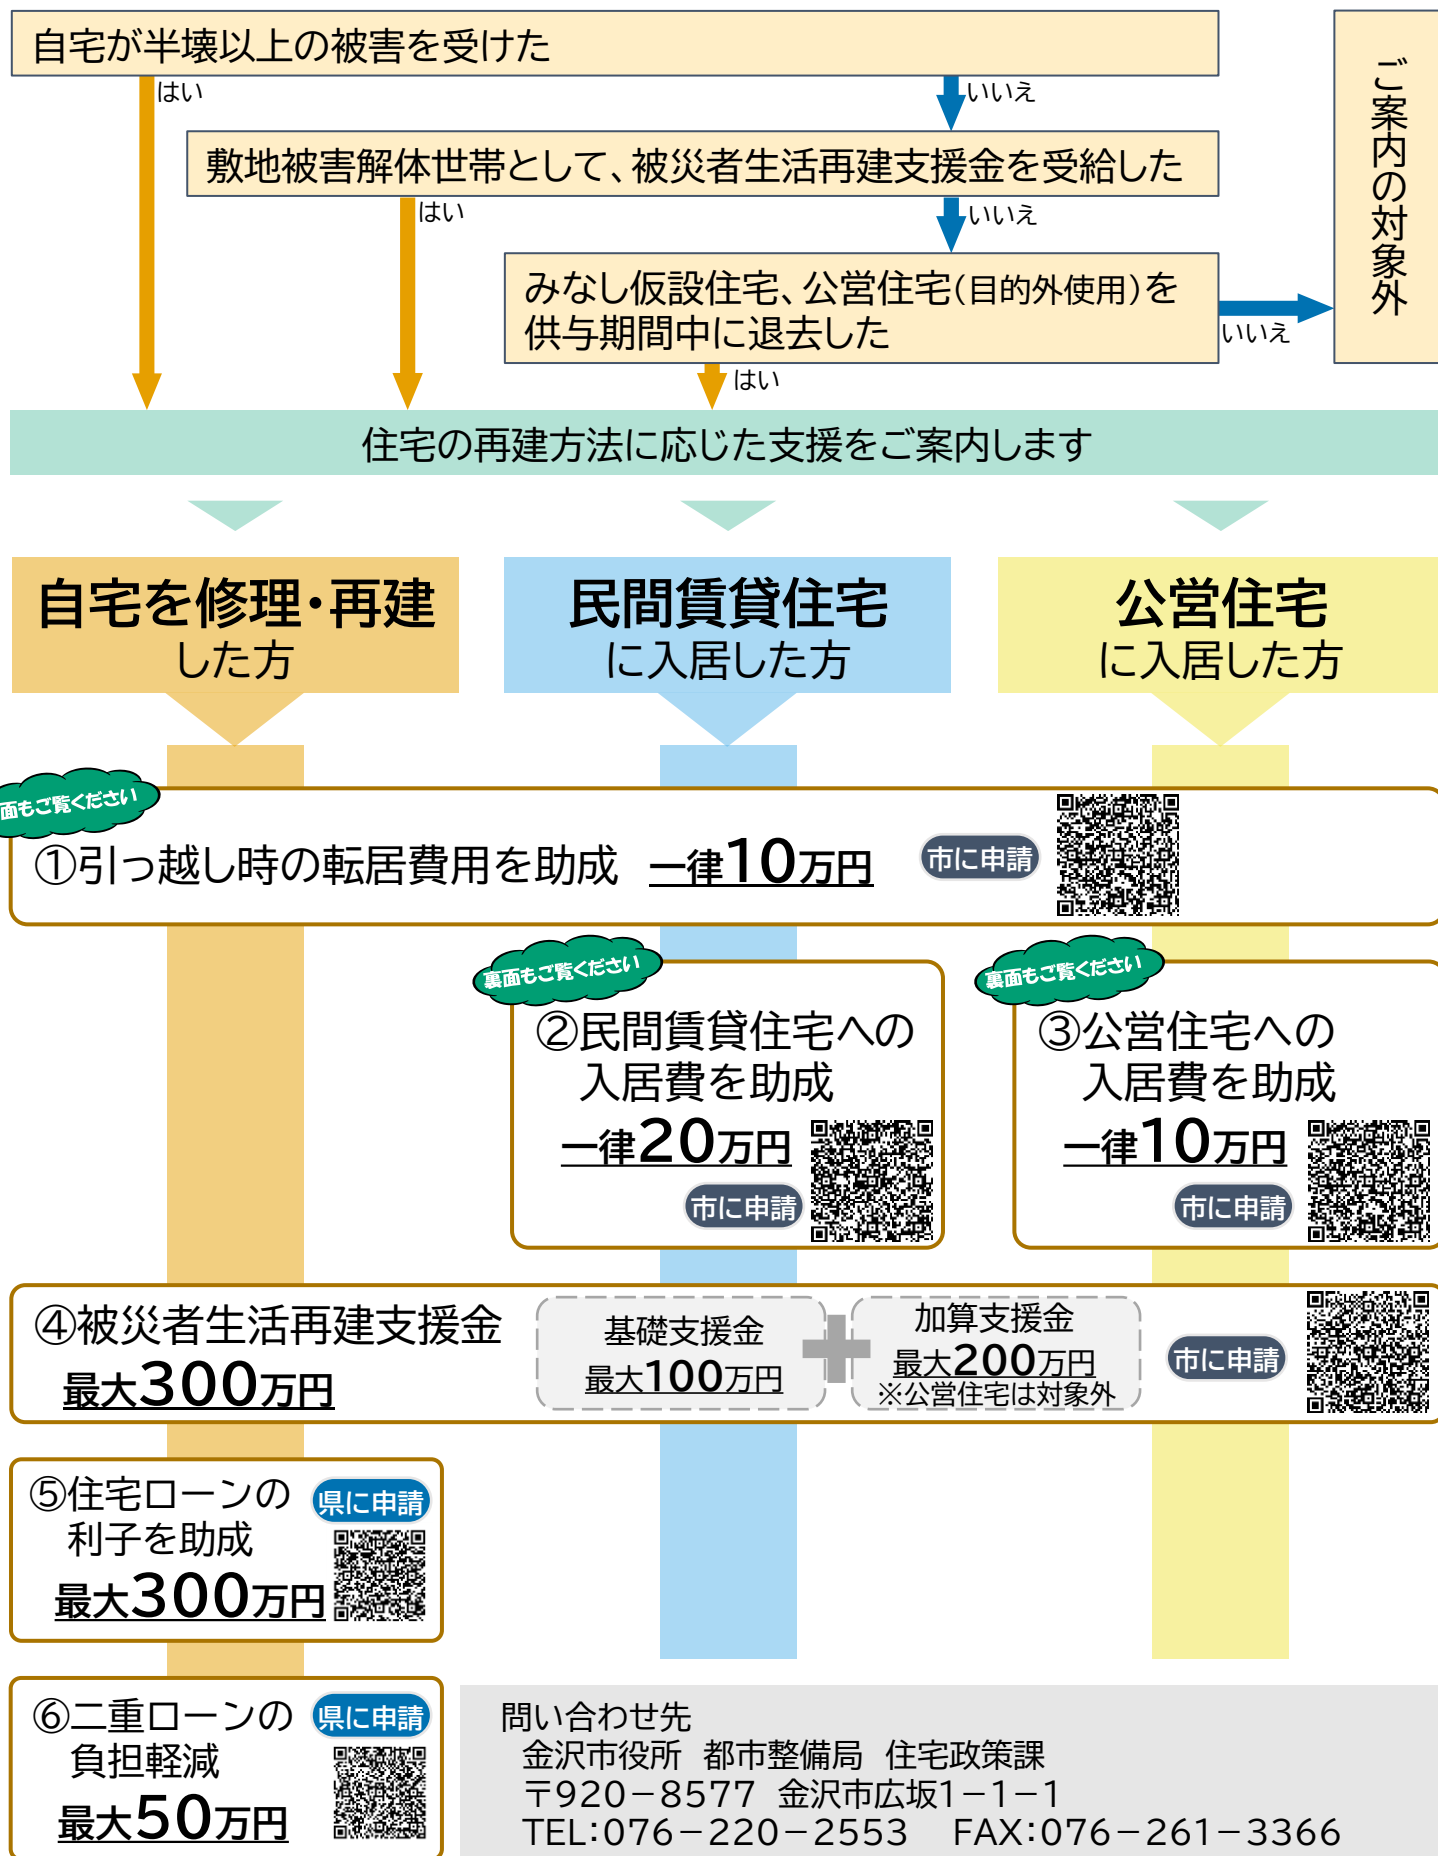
自宅が半壊以上の被害を受けた

はい

いいえ

敷地被害解体世帯として、被災者生活再建支援金を受給した

はい

いいえ

みなし仮設住宅、公営住宅(目的外使用)を供与期間中に退去した

いいえ

ご案内の対象外

はい

住宅の再建方法に応じた支援をご案内します

自宅を修理・再建した方

民間賃貸住宅に入居した方

公営住宅に入居した方

面もご覧ください

①引っ越し時の転居費用を助成 一律10万円

市に申請

裏面もご覧ください

②民間賃貸住宅への入居費を助成

一律20万円

市に申請

裏面もご覧ください

③公営住宅への入居費を助成

一律10万円

市に申請

④被災者生活再建支援金

最大300万円

基礎支援金
最大100万円

加算支援金
最大200万円
※公営住宅は対象外

市に申請

⑤住宅ローンの利子を助成

県に申請

最大300万円

⑥二重ローンの負担軽減

県に申請

最大50万円

問い合わせ先
金沢市役所 都市整備局 住宅政策課
〒920－8577 金沢市広坂1－1－1
TEL:076－220－2553 FAX:076－261－3366